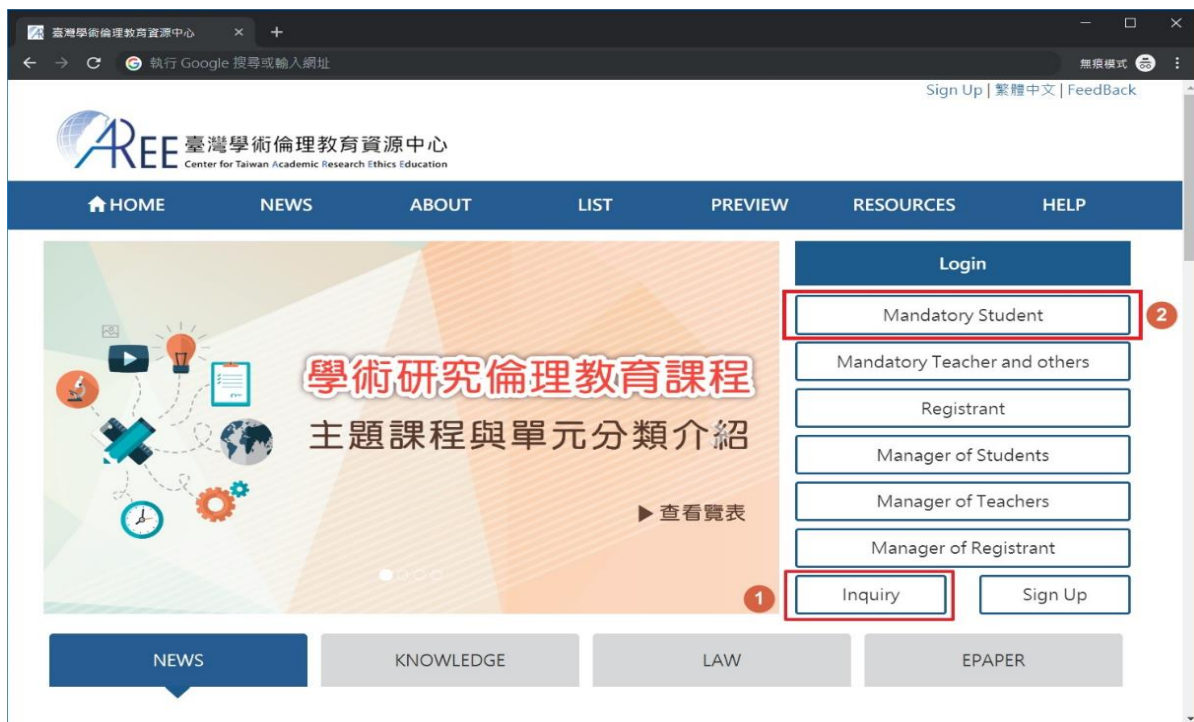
臺灣學術倫理教育資源中心 ×
+
執行 Google 搜尋或輸入網址
無痕模式

Sign Up | 繁體中文 | FeedBack

AREE 臺灣學術倫理教育資源中心
Center for Taiwan Academic Research Ethics Education

HOME NEWS ABOUT LIST PREVIEW RESOURCES HELP

學術研究倫理教育課程
主題課程與單元分類介紹
▶ 查看覽表

Login
Mandatory Student
2
Mandatory Teacher and others
Registrant
Manager of Students
Manager of Teachers
Manager of Registrant
1
Inquiry
Sign Up

NEWS KNOWLEDGE LAW EPAPER